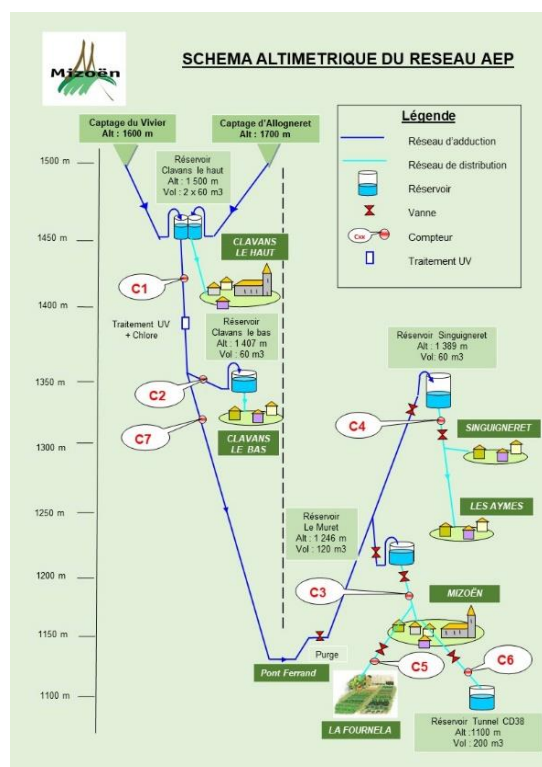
Mizoën

SCHEMA ALTIMETRIQUE DU RESEAU AEP

Légende
Réseau d'adduction
Réseau de distribution
Réservoir
Vanne
Cxx Compteur
Traitement UV

Captage du Vivier
Alt : 1600 m

Captage d'Allogneret
Alt : 1700 m

1500 m
1450 m
1400 m
1350 m
1300 m
1250 m
1200 m
1150 m
1100 m

Réservoir
Clavans le haut
Alt : 1 500 m
Vol : 2 x 60 m3

CLAVANS LE HAUT

C1

Traitement UV + Chlore

Réservoir
Clavans le bas
Alt : 1 407 m
Vol : 60 m3

C2

C7

CLAVANS LE BAS

Réservoir Singuigneret
Alt : 1 389 m
Vol: 60 m3

C4

SINGUIGNERET

LES AYMES

Réservoir
Le Muret
Alt : 1 246 m
Vol : 120 m3

C3

MIZOËN

Purge

Pont Ferrand

C5

C6

LA FOURNELA

Réservoir Tunnel CD38
Alt : 1100 m
Vol : 200 m3